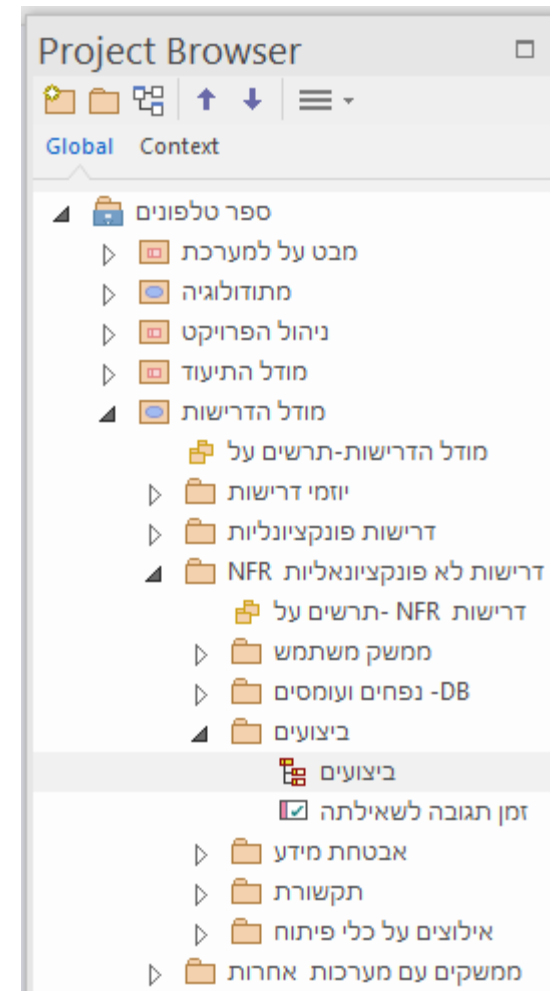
Project Browser

Global Context

ספר טלפונים
מבט על למערכת
מתודולוגיה
ניהול הפרויקט
מודל התיעוד
מודל הדרישות
מודל הדרישות-תרשים על
יוזמי דרישות
דרישות פונקציונליות
דרישות לא פונקציונאליות NFR
דרישות NFR -תרשים על
ממשק משתמש
DB- נפחים ועומסים
ביצועים
ביצועים
זמן תגובה לשאילתה
אבטחת מידע
תקשורת
אילוצים על כלי פיתוח
ממשקים עם מערכות אחרות